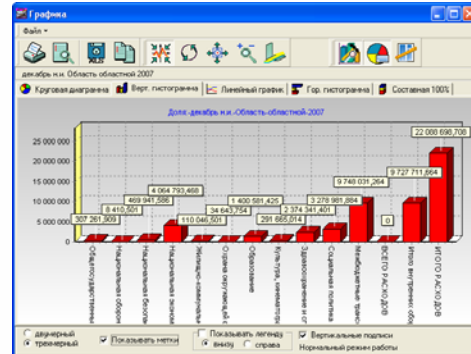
Графика

Файл

декабрь н.и. Область областной 2007

Круговая диаграмма | Верт. гистограмма | Линейный график | Гор. гистограмма | Составная 100%

Доля декабрь н.и. Область областной 2007

25 000 000
20 000 000
15 000 000
10 000 000
5 000 000
0

307 261,909
8 410,501
469 941,586
4 064 793,468
110 046,501
34 643,754
1 400 581,425
291 665,014
2 374 341,401
3 278 981,884
9 748 031,264
0
9 727 711,664
22 088 696,708

Общегосударственные
Национальная оборона
Национальная безопасность
Национальная экономика
Жилищно-коммунальное
Охрана окружающей
Образование
Культура, кинематография
Здравоохранение и с
Социальная политика
Межбюджетные транс
ВСЕГО РАСХОДОВ
Итого внутренних обо
ИТОГО РАСХОДОВ

двумерный
трехмерный
Показывать метки
Показывать легенду
внизу
справа
Вертикальные подписи
Нормальный режим работы